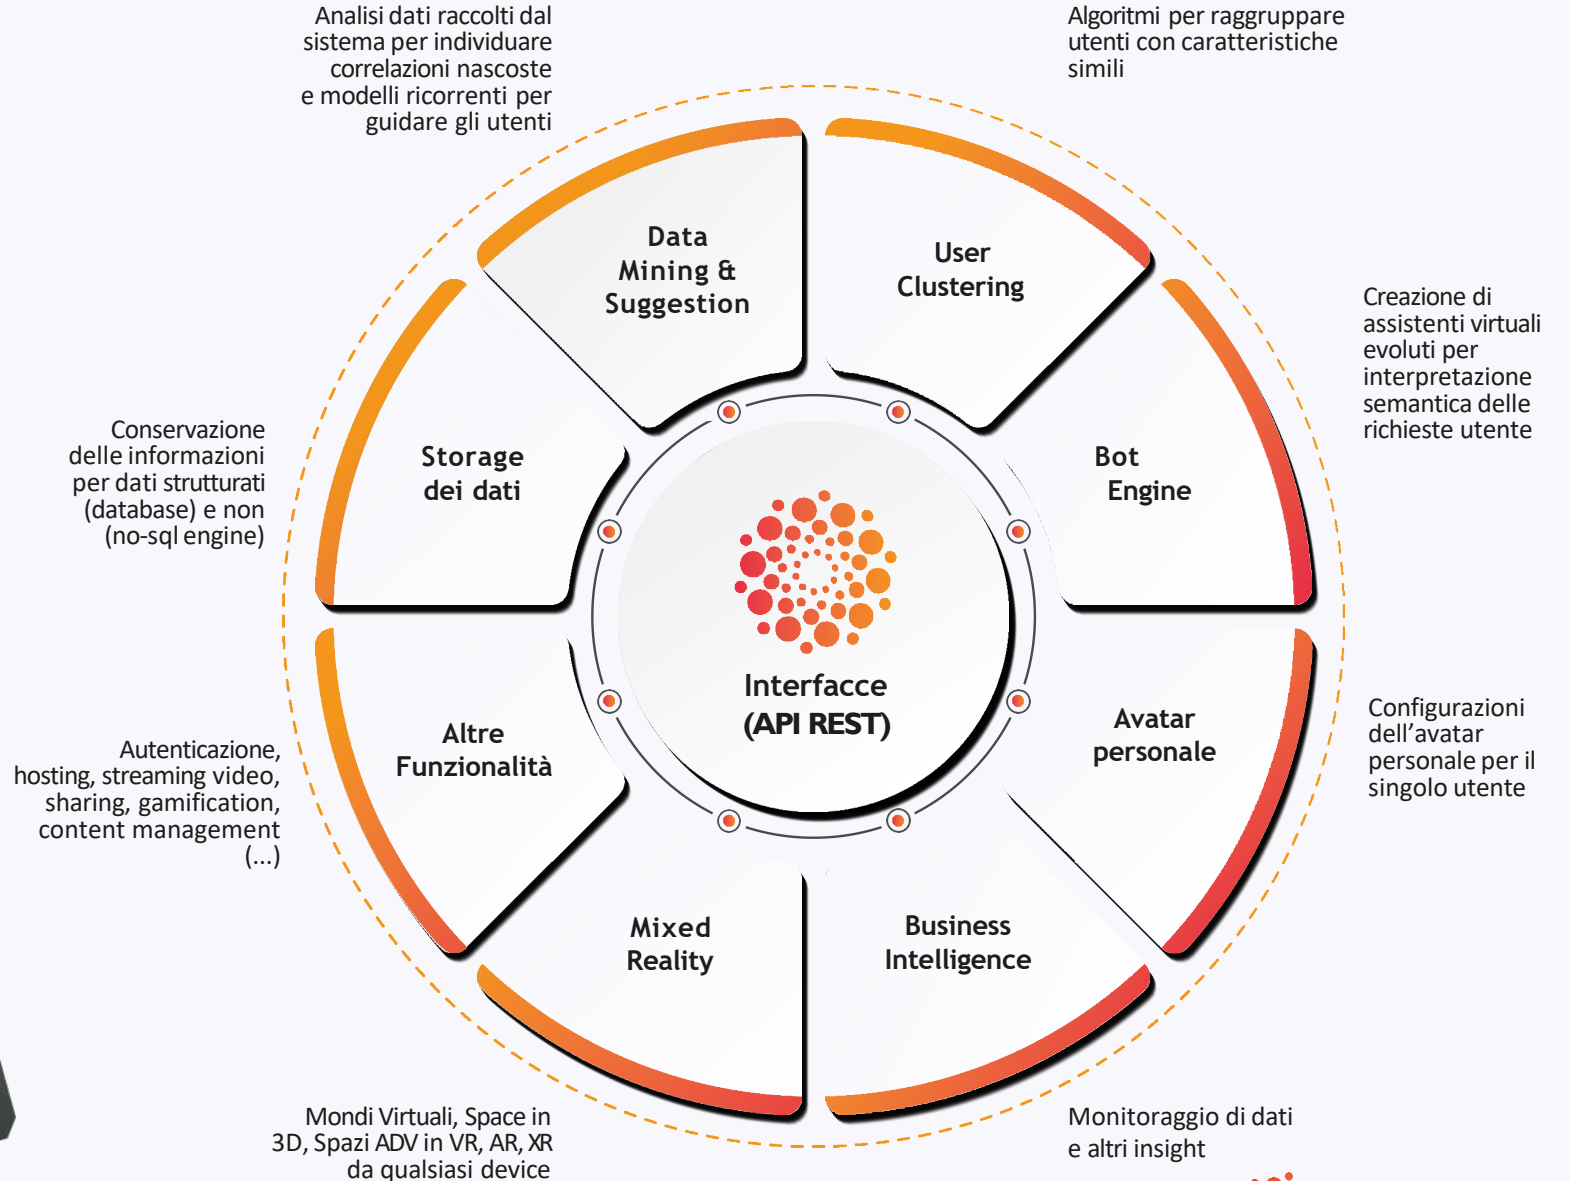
Analisi dati raccolti dal sistema per individuare correlazioni nascoste e modelli ricorrenti per guidare gli utenti

Algoritmi per raggruppare utenti con caratteristiche simili

Data Mining & Suggestion

User Clustering

Creazione di assistenti virtuali evoluti per interpretazione semantica delle richieste utente

Conservazione delle informazioni per dati strutturati (database) e non (no-sql engine)

Storage dei dati

Bot Engine

Interfacce (API REST)

Altre Funzionalità

Avatar personale

Configurazioni dell’avatar personale per il singolo utente

Autenticazione, hosting, streaming video, sharing, gamification, content management (...)

Mixed Reality

Business Intelligence

Mondi Virtuali, Space in 3D, Spazi ADV in VR, AR, XR da qualsiasi device

Monitoraggio di dati e altri insight